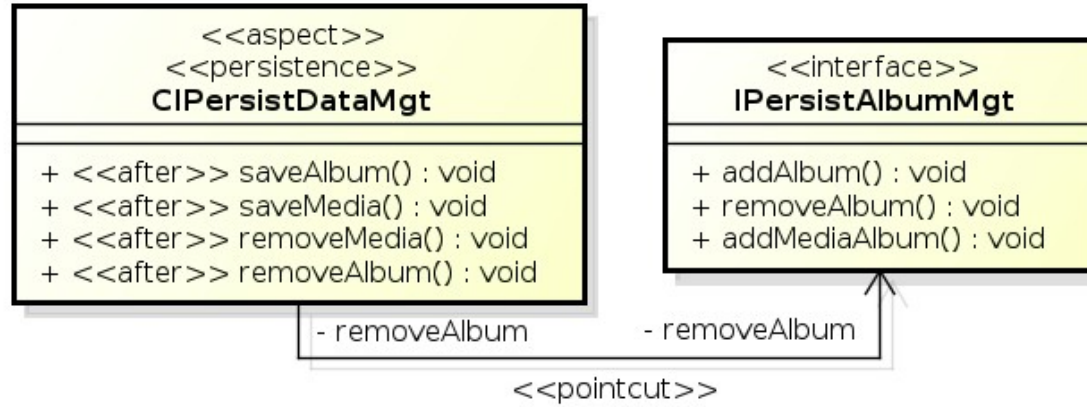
<<aspect>>
<<persistence>>
**CIPersistDataMgt**

+ <<after>> saveAlbum() : void
+ <<after>> saveMedia() : void
+ <<after>> removeMedia() : void
+ <<after>> removeAlbum() : void

<<interface>>
**IPersistAlbumMgt**

+ addAlbum() : void
+ removeAlbum() : void
+ addMediaAlbum() : void

- removeAlbum

- removeAlbum

<<pointcut>>